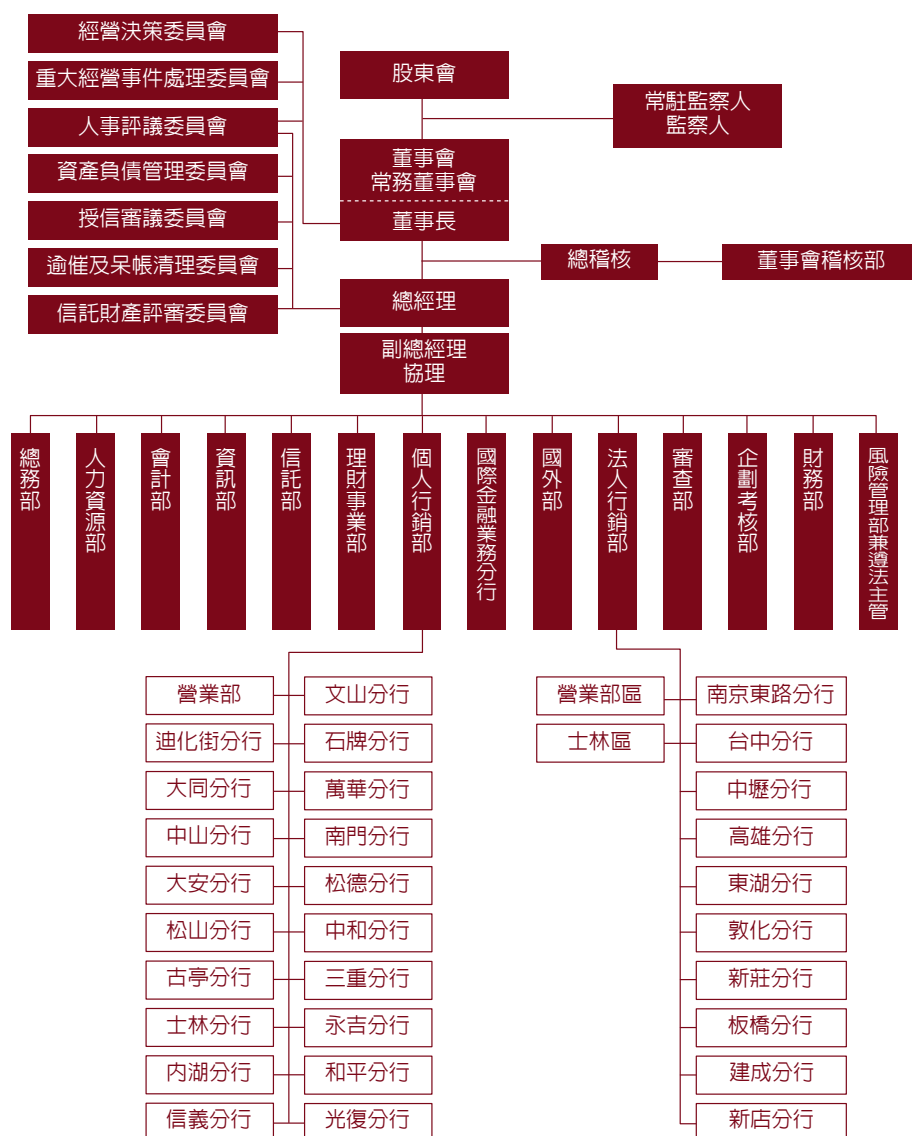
經營決策委員會
重大經營事件處理委員會
人事評議委員會
資產負債管理委員會
授信審議委員會
逾催及呆帳清理委員會
信託財產評審委員會

股東會
常駐監察人
監察人
董事會
常務董事會
董事長
總稽核
董事會稽核部
總經理
副總經理
協理

總務部
人力資源部
會計部
資訊部
信託部
理財事業部
個人行銷部
國際金融業務分行
國外部
法人行銷部
審查部
企劃考核部
財務部
風險管理部兼遵法主管

營業部
迪化街分行
大同分行
中山分行
大安分行
松山分行
古亭分行
士林分行
內湖分行
信義分行

文山分行
石牌分行
萬華分行
南門分行
松德分行
中和分行
三重分行
永吉分行
和平分行
光復分行

營業部區
士林區

南京東路分行
台中分行
中壢分行
高雄分行
東湖分行
敦化分行
新莊分行
板橋分行
建成分行
新店分行